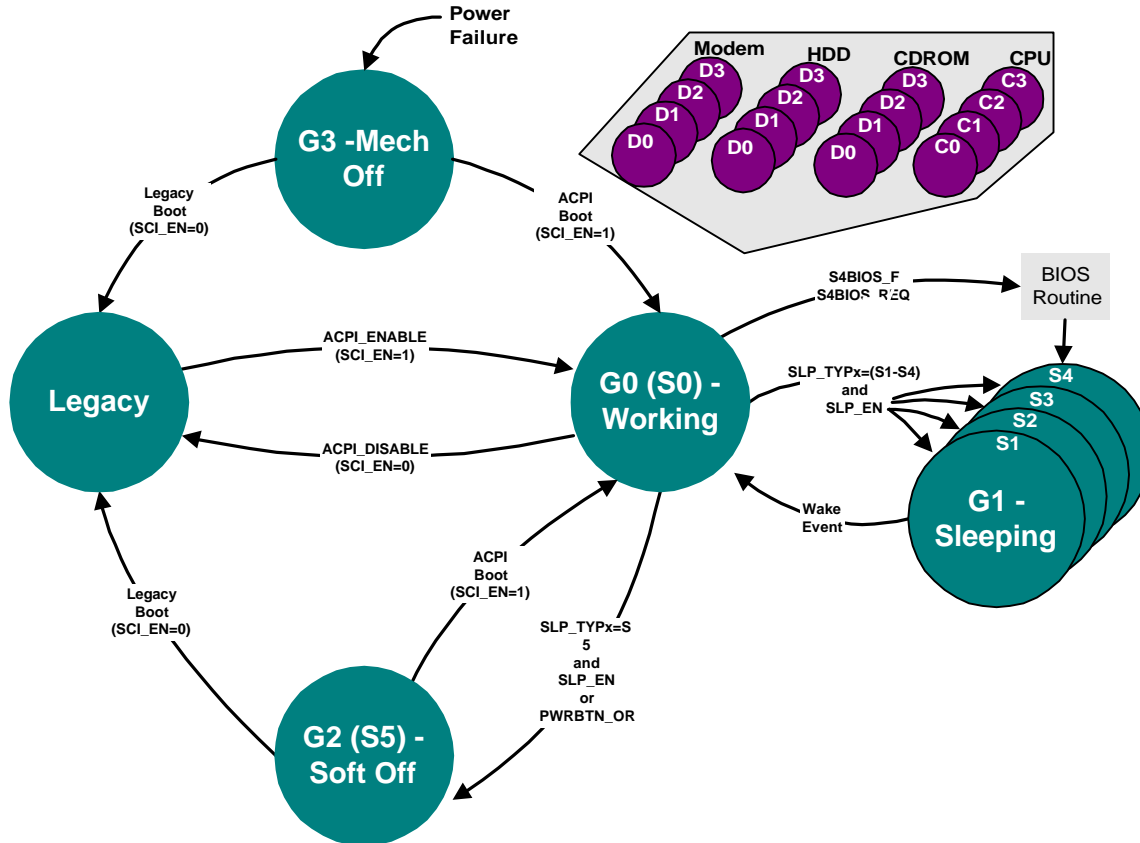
Power Failure

G3 -Mech Off

Modem
D3
D2
D1
D0

HDD
D3
D2
D1
D0

CDROM
D3
D2
D1
D0

CPU
C3
C2
C1
C0

Legacy Boot (SCI_EN=0)

ACPI Boot (SCI_EN=1)

S4BIOS_F
S4BIOS_REQ

BIOS Routine

Legacy

ACPI_ENABLE (SCI_EN=1)

G0 (S0) - Working

SLP_TYPx=(S1-S4) and SLP_EN

S4
S3
S2
S1

ACPI_DISABLE (SCI_EN=0)

Wake Event

G1 - Sleeping

ACPI Boot (SCI_EN=1)

Legacy Boot (SCI_EN=0)

SLP_TYPx=S 5 and SLP_EN or PWRBTN_OR

G2 (S5) - Soft Off